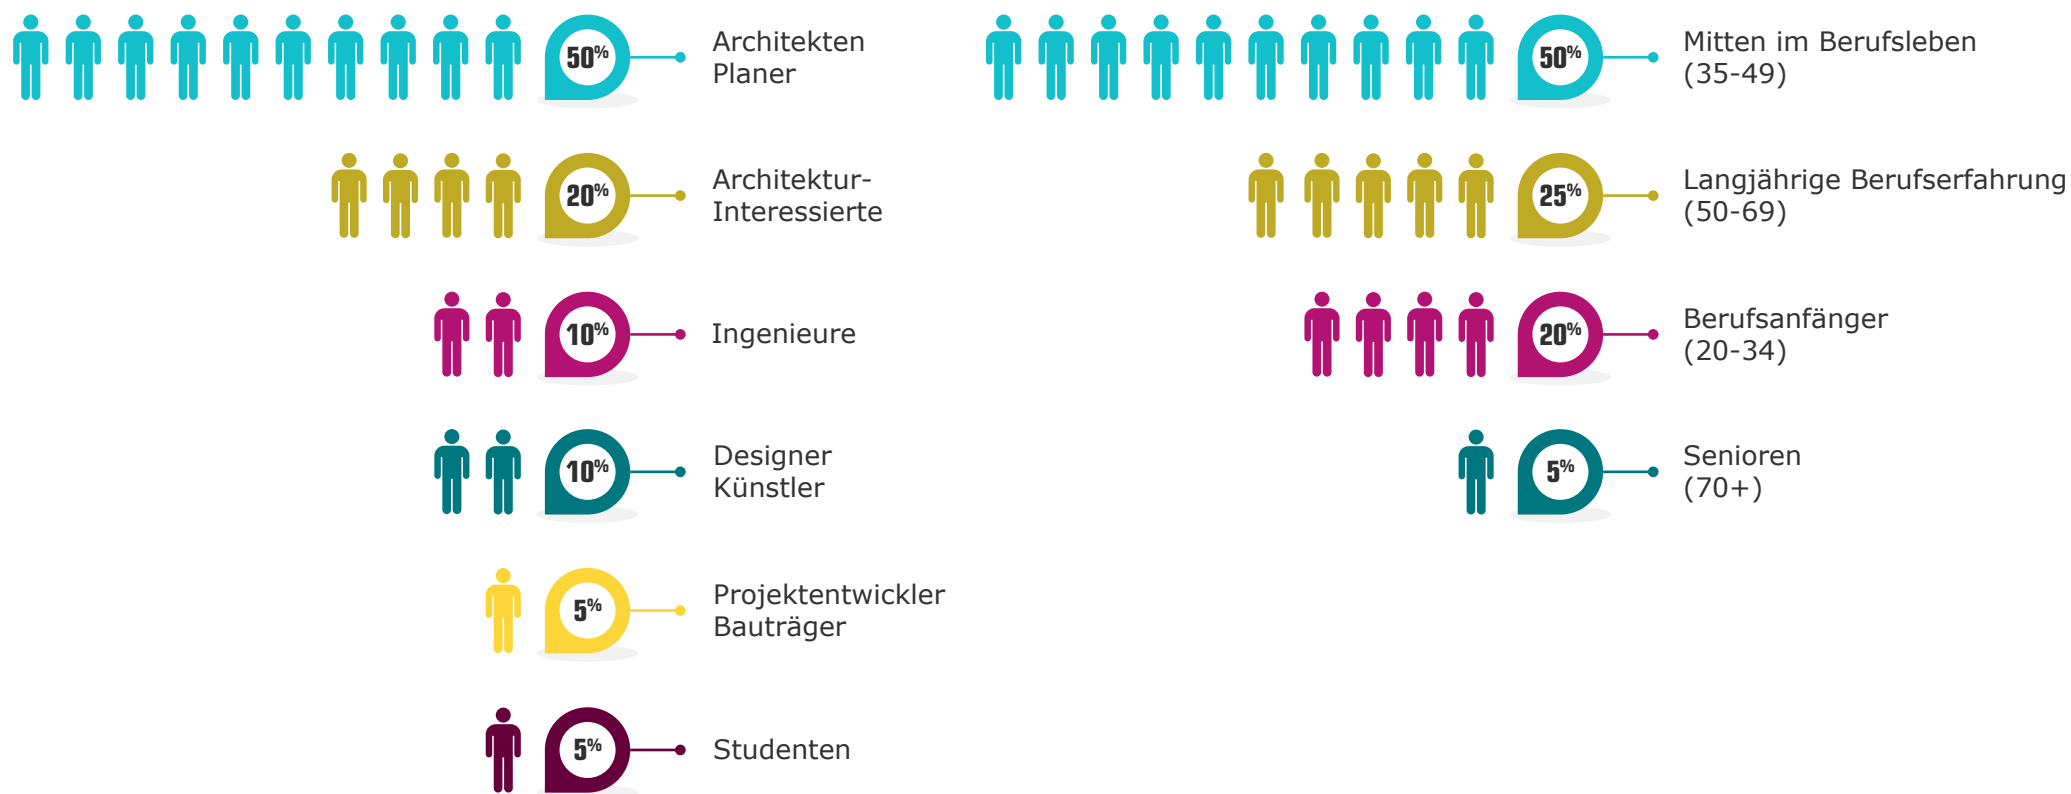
50% Architekten Planer

20% Architektur-Interessierte

10% Ingenieure

10% Designer Künstler

5% Projektentwickler Bauträger

5% Studenten

50% Mitten im Berufsleben (35-49)

25% Langjährige Berufserfahrung (50-69)

20% Berufsanfänger (20-34)

5% Senioren (70+)